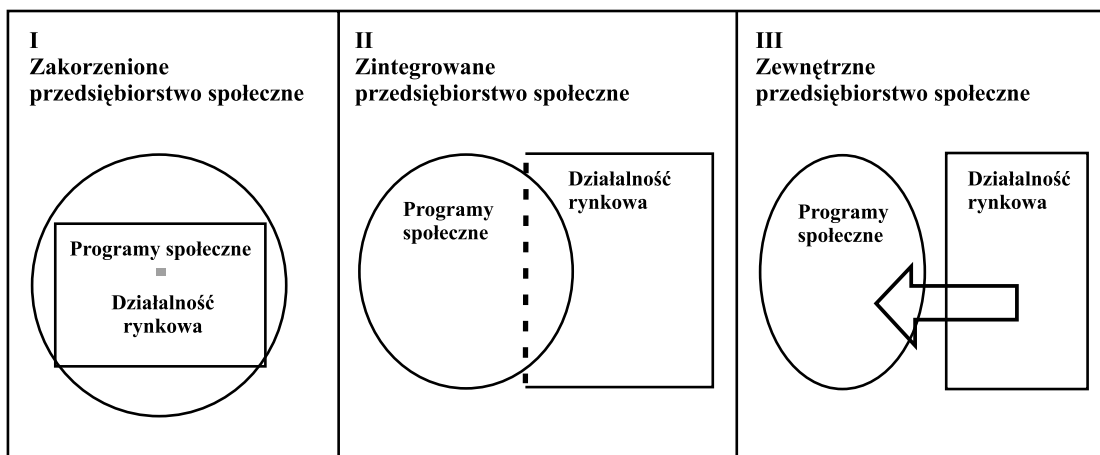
I
Zakorzenione przedsiębiorstwo społeczne

Programy społeczne

Działalność rynkowa

II
Zintegrowane przedsiębiorstwo społeczne

Programy społeczne

Działalność rynkowa

III
Zewnętrzne przedsiębiorstwo społeczne

Programy społeczne

Działalność rynkowa